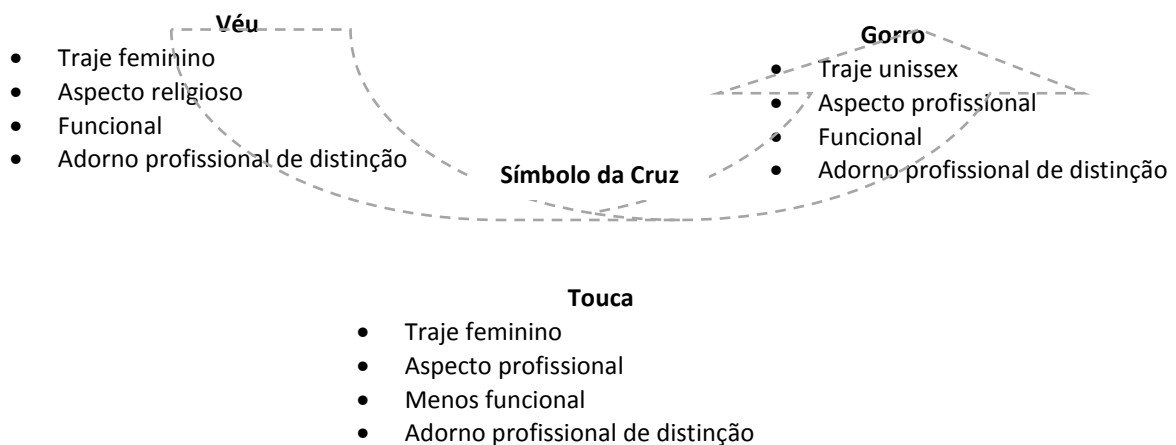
**Véu**
- Traje feminino
- Aspecto religioso
- Funcional
- Adorno profissional de distinção

**Gorro**
- Traje unissex
- Aspecto profissional
- Funcional
- Adorno profissional de distinção

**Símbolo da Cruz**

**Touca**
- Traje feminino
- Aspecto profissional
- Menos funcional
- Adorno profissional de distinção